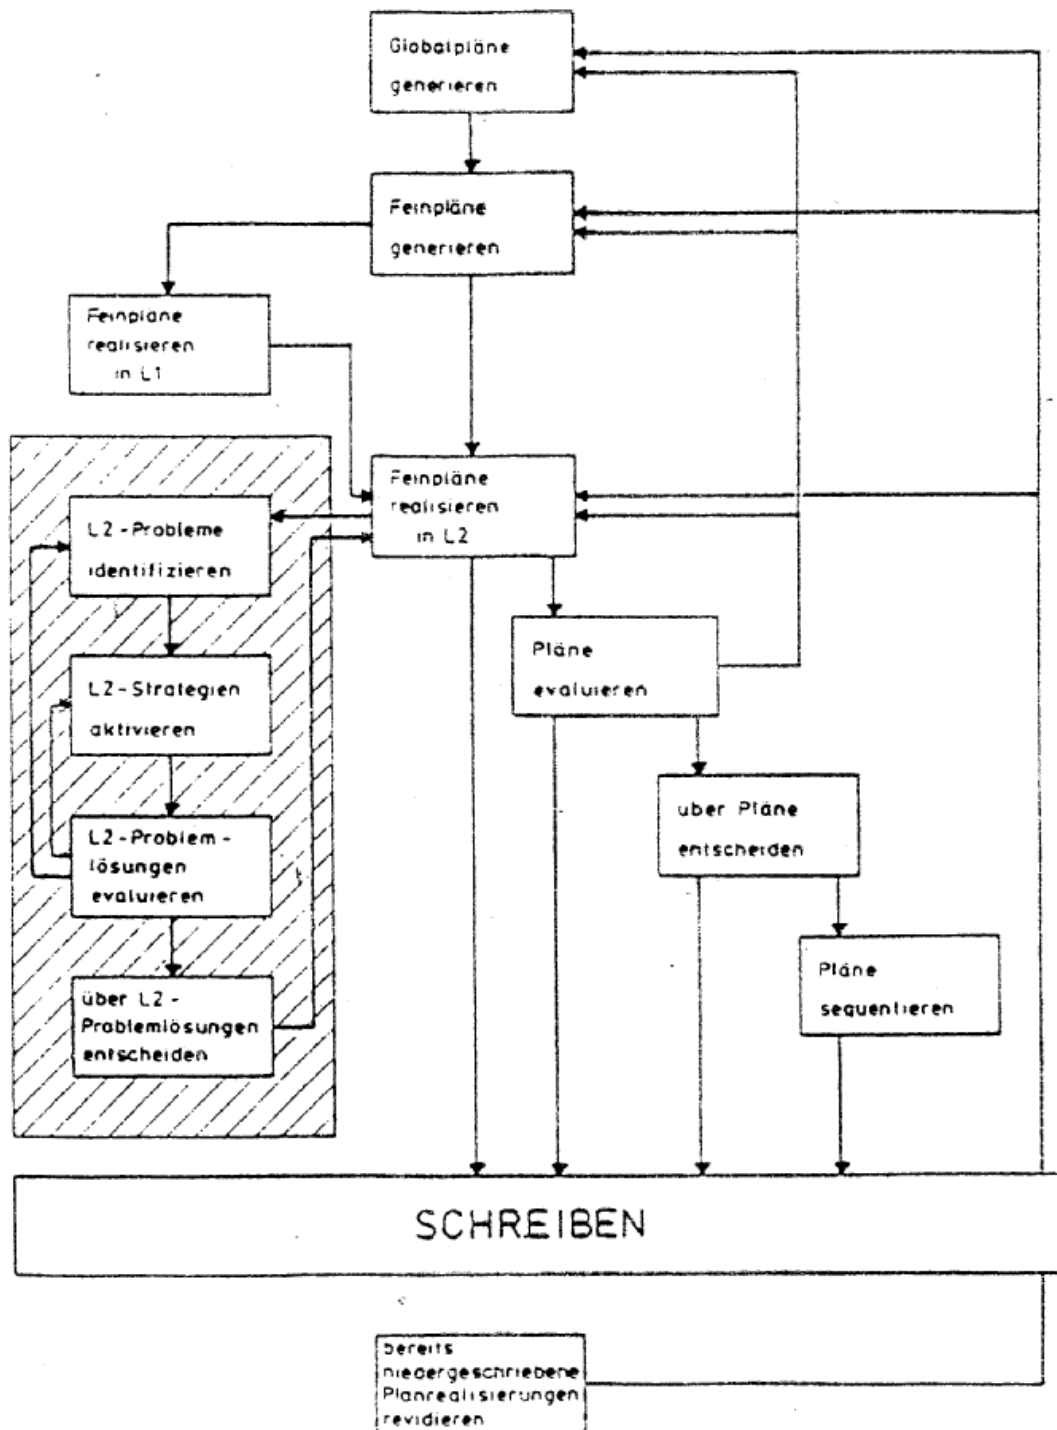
Globalpläne generieren

Feinpläne generieren

Feinpläne realisieren in L1

Feinpläne realisieren in L2

L2-Probleme identifizieren

L2-Strategien aktivieren

L2-Problemlösungen evaluieren

über L2-Problemlösungen entscheiden

Pläne evaluieren

uber Pläne entscheiden

Pläne sequentieren

SCHREIBEN

bereits niedergeschriebene Planrealisierungen revidieren